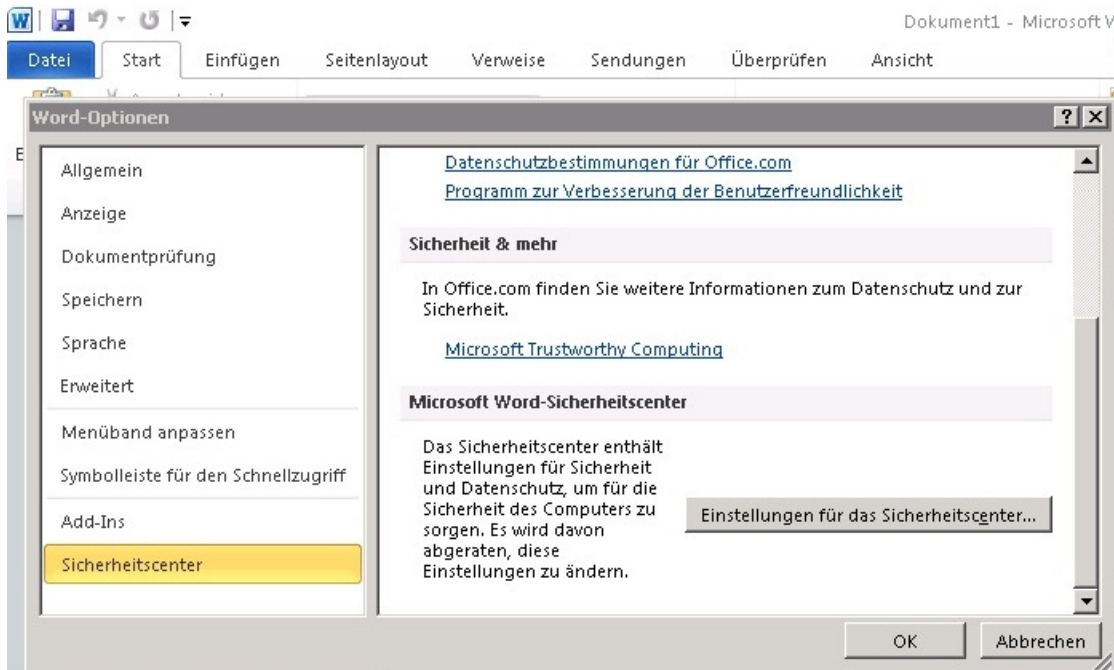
Dokument1 - Microsoft W

Datei
Start
Einfügen
Seitenlayout
Verweise
Sendungen
Überprüfen
Ansicht

Word-Optionen

?

Allgemein
Anzeige
Dokumentprüfung
Speichern
Sprache
Erweitert
Menüband anpassen
Symbolleiste für den Schnellzugriff
Add-Ins
Sicherheitscenter

Datenschutzbestimmungen für Office.com
Programm zur Verbesserung der Benutzerfreundlichkeit

Sicherheit & mehr

In Office.com finden Sie weitere Informationen zum Datenschutz und zur Sicherheit.

Microsoft Trustworthy Computing

Microsoft Word-Sicherheitscenter

Das Sicherheitscenter enthält Einstellungen für Sicherheit und Datenschutz, um für die Sicherheit des Computers zu sorgen. Es wird davon abgeraten, diese Einstellungen zu ändern.

Einstellungen für das Sicherheitscenter...

OK
Abbrechen